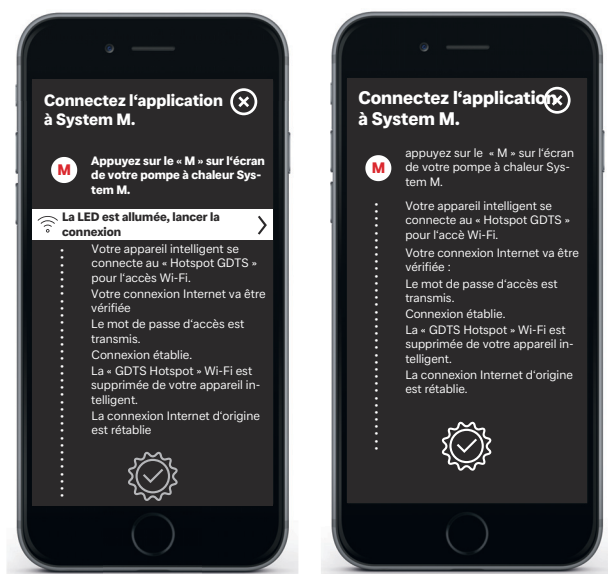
Connectez l'application à System M.

M

Appuyez sur le « M » sur l'écran de votre pompe à chaleur System M.

La LED est allumée, lancer la connexion

Votre appareil intelligent se connecte au « Hotspot GDTS » pour l'accès Wi-Fi.

Votre connexion Internet va être vérifiée

Le mot de passe d'accès est transmis.

Connexion établie.

La « GDTS Hotspot » Wi-Fi est supprimée de votre appareil intelligent.

La connexion Internet d'origine est rétablie

Connectez l'application à System M.

M

appuyez sur le « M » sur l'écran de votre pompe à chaleur System M.

Votre appareil intelligent se connecte au « Hotspot GDTS » pour l'accè Wi-Fi.

Votre connexion Internet va être vérifiée :

Le mot de passe d'accès est transmis.

Connexion établie.

La « GDTS Hotspot » Wi-Fi est supprimée de votre appareil intelligent.

La connexion Internet d'origine est rétablie.